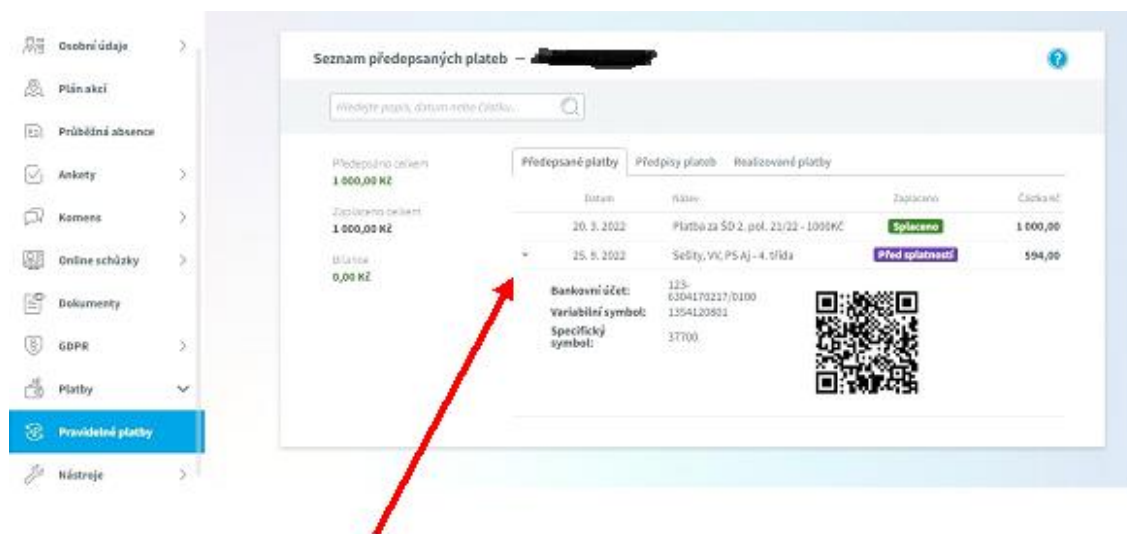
Osobní údaje
Plán akcí
Průběžná absence
Ankety
Komens
Online schůzky
Dokumenty
GDPR
Platby
Pravidelné platby
Nástroje

Seznam předepsaných plateb – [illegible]

Hledejte popis, datum nebo částku...

Předepsáno celkem
1 000,00 Kč
Zaplaceno celkem
1 000,00 Kč
Bilance
0,00 Kč

Předepsané platby | Předpisy plateb | Realizované platby

| Datum | Název | Zaplaceno | Částka Kč |
|---|---|---|---|
| 20. 3. 2022 | Platba za ŠD 2. pol. 21/22 - 1000KČ | Splaceno | 1 000,00 |
| 25. 9. 2022 | Sešity, VV, PS Aj - 4. třída | Před splatností | 594,00 |

Bankovní účet: 123-6304170217/0100
Variabilní symbol: 1354120801
Specifický symbol: 37700